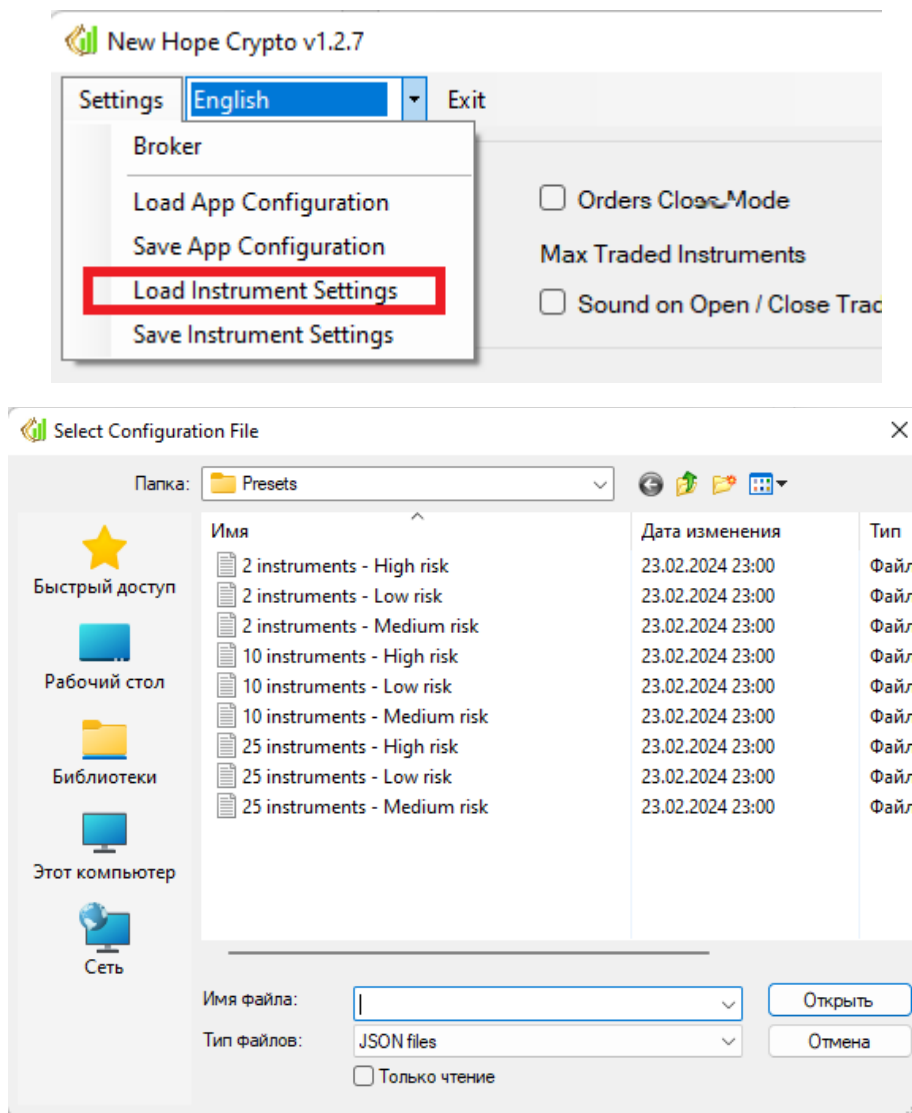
New Hope Crypto v1.2.7

Settings English Exit

Broker

Load App Configuration

Save App Configuration

Load Instrument Settings

Save Instrument Settings

Orders Close Mode

Max Traded Instruments

Sound on Open / Close Trac

Select Configuration File

Папка: Presets

Быстрый доступ

Рабочий стол

Библиотеки

Этот компьютер

Сеть

| Имя | Дата изменения | Тип |
|---|---|---|
| 2 instruments - High risk | 23.02.2024 23:00 | Файл |
| 2 instruments - Low risk | 23.02.2024 23:00 | Файл |
| 2 instruments - Medium risk | 23.02.2024 23:00 | Файл |
| 10 instruments - High risk | 23.02.2024 23:00 | Файл |
| 10 instruments - Low risk | 23.02.2024 23:00 | Файл |
| 10 instruments - Medium risk | 23.02.2024 23:00 | Файл |
| 25 instruments - High risk | 23.02.2024 23:00 | Файл |
| 25 instruments - Low risk | 23.02.2024 23:00 | Файл |
| 25 instruments - Medium risk | 23.02.2024 23:00 | Файл |

Имя файла:

Тип файлов: JSON files

Только чтение

Открыть

Отмена